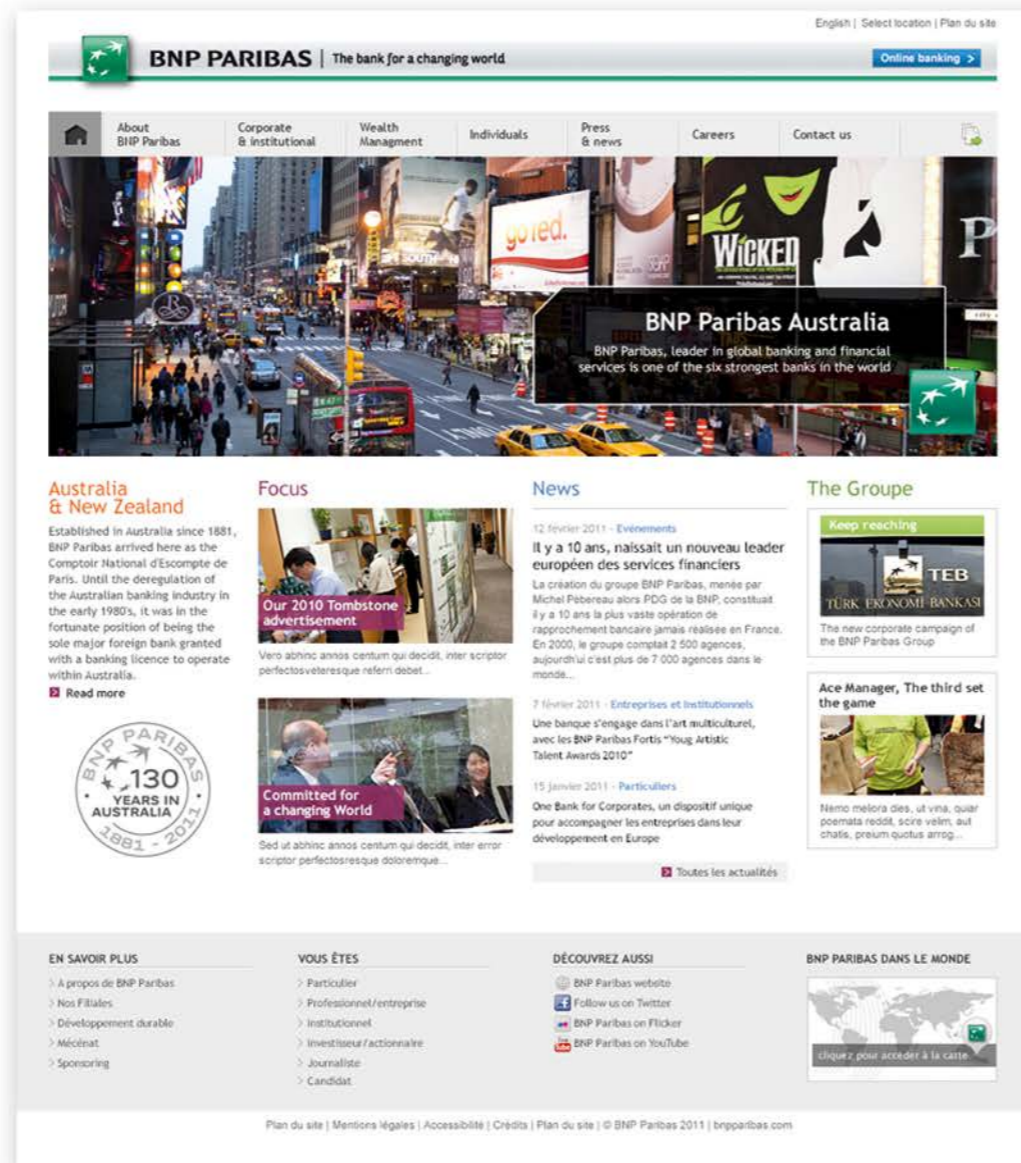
English | Select location | Plan du site

BNP PARIBAS | The bank for a changing world

Online banking >

About BNP Paribas | Corporate & Institutional | Wealth Managment | Individuals | Press & news | Careers | Contact us

goted.

WICKED

BNP Paribas Australia

BNP Paribas, leader in global banking and financial services is one of the six strongest banks in the world

Australia & New Zealand

Established in Australia since 1881, BNP Paribas arrived here as the Comptoir National d'Escompte de Paris. Until the deregulation of the Australian banking industry in the early 1980's, it was in the fortunate position of being the sole major foreign bank granted with a banking licence to operate within Australia.

Read more

BNP PARIBAS 130 YEARS IN AUSTRALIA 1881 - 2011

Focus

Our 2010 Tombstone advertisement

Vero abhinc annos centum qui decidit, inter scriptor perfectosveteresque referri debet...

Committed for a changing World

Sed ut abhinc annos centum qui decidit, inter error scriptor perfectosresque doloremque...

News

12 février 2011 - Evénements

Il y a 10 ans, naissait un nouveau leader européen des services financiers

La création du groupe BNP Paribas, menée par Michel Pébereau alors PDG de la BNP, constituait il y a 10 ans la plus vaste opération de rapprochement bancaire jamais réalisée en France. En 2000, le groupe comptait 2 500 agences, aujourd'hui c'est plus de 7 000 agences dans le monde...

7 février 2011 - Entreprises et Institutionnels

Une banque s'engage dans l'art multiculturel, avec les BNP Paribas Fortis "Youg Artistic Talent Awards 2010"

15 janvier 2011 - Particuliers

One Bank for Corporates, un dispositif unique pour accompagner les entreprises dans leur développement en Europe

Toutes les actualités

The Groupe

Keep reaching

TEB
TÜRK EKONOMİ BANKASI

The new corporate campaign of the BNP Paribas Group

Ace Manager, The third set the game

Nemo melora dies, ut vina, quiar poemata reddit, scire velim, aut chatis, preium quotus arrog...

EN SAVOIR PLUS

A propos de BNP Paribas
Nos Filiales
Développement durable
Mécénat
Sponsoring

VOUS ÊTES

Particulier
Professionnel/entreprise
Institutionnel
Investisseur/actionnaire
Journaliste
Candidat

DÉCOUVREZ AUSSI

BNP Paribas website
Follow us on Twitter
BNP Paribas on Flicker
BNP Paribas on YouTube

BNP PARIBAS DANS LE MONDE

cliquez pour accéder à la carte

Plan du site | Mentions légales | Accessibilité | Crédits | Plan du site | © BNP Paribas 2011 | bnpparibas.com